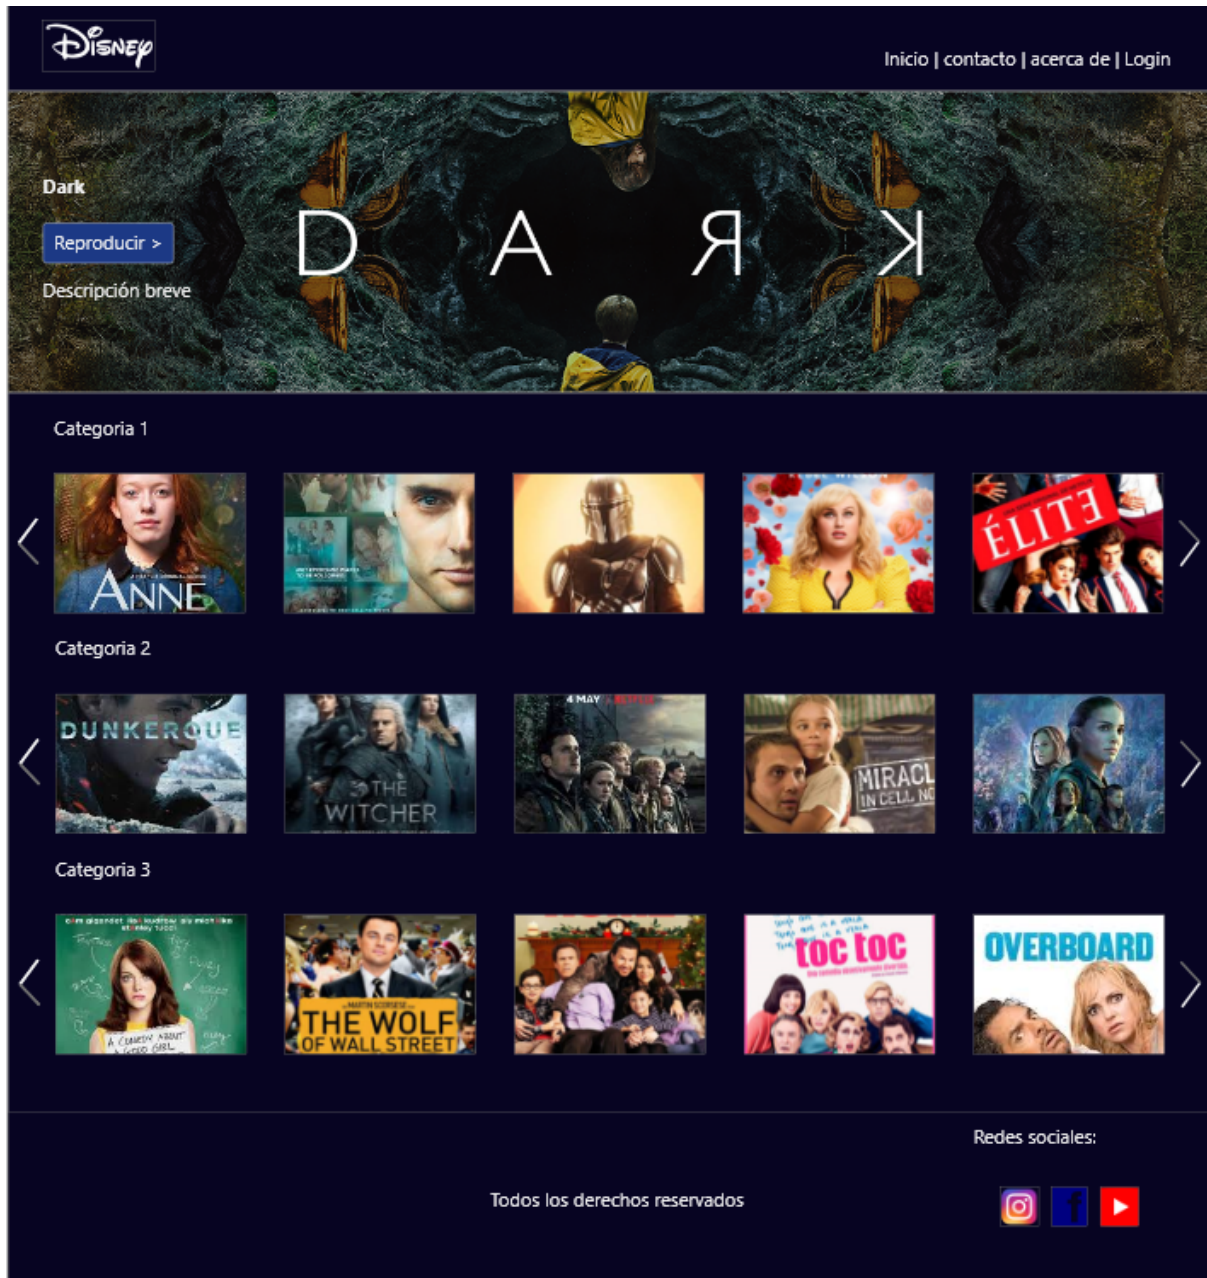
Disney

Inicio | contacto | acerca de | Login

Dark

Reproducir >

Descripción breve

D A Я K

Categoria 1

ANNE

ÉLITE

Categoria 2

DUNKERQUE

THE WITCHER

4 MAY NETFLIX

MIRACL IN CELL NO

Categoria 3

A COMEDY ABOUT A GOOD GIRL

MARTIN SCORSESE THE WOLF OF WALL STREET

toc toc

OVERBOARD

Redes sociales:

Todos los derechos reservados